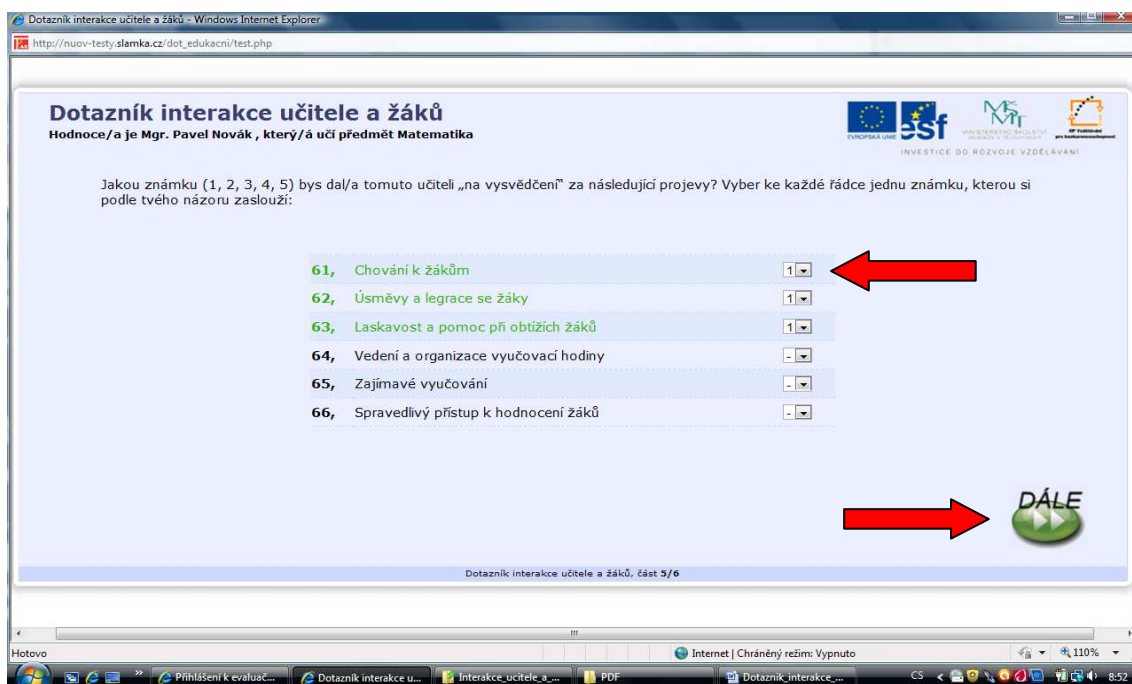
Dotazník interakce učitele a žáků - Windows Internet Explorer

http://nuov-testy.slamka.cz/dot_edukacni/test.php

Dotazník interakce učitele a žáků
Hodnoce/a je Mgr. Pavel Novák , který/á učí předmět Matematika

EVROPSKÁ UNIE esf MINISTERSTVO ŠKOLSTVÍ, MLÁDEŽE A TĚLOVÝCHOVY OP Vzdělávání pro konkurenceschopnost
INVESTICE DO ROZVOJE VZDĚLÁVÁNÍ

Jakou známku (1, 2, 3, 4, 5) bys dal/a tomuto učiteli „na vysvědčení" za následující projevy? Vyber ke každé řádce jednu známku, kterou si podle tvého názoru zaslouží:

| | | |
|---|---|---|
| 61, | Chování k žákům | 1 |
| 62, | Úsměvy a legrace se žáky | 1 |
| 63, | Laskavost a pomoc při obtížích žáků | 1 |
| 64, | Vedení a organizace vyučovací hodiny | - |
| 65, | Zajímavé vyučování | - |
| 66, | Spravedlivý přístup k hodnocení žáků | - |

DÁLE

Dotazník interakce učitele a žáků, část 5/6

Hotovo
Internet | Chráněný režim: Vypnuto
110%

Přihlášení k evaluač... | Dotazník interakce u... | Interakce_ucitele_a_... | PDF | Dotazník_interakce_...
CS 8:52